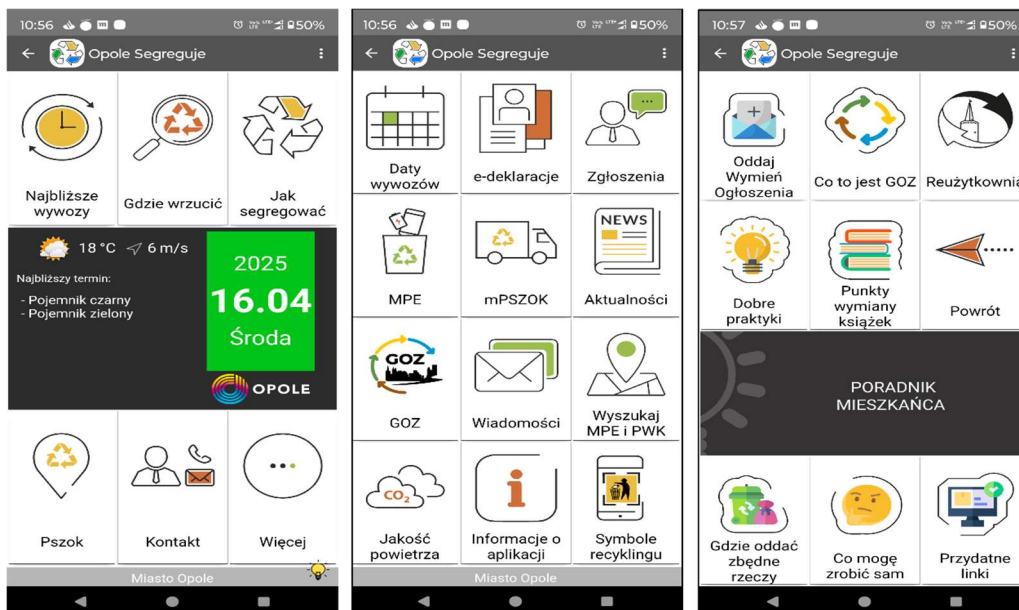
10:56 50%
Opole Segreguje

Najbliższe wywozy
Gdzie wrzucić
Jak segregować

18 °C 6 m/s
Najbliższy termin:
- Pojemnik czarny
- Pojemnik zielony

2025
16.04
Środa

OPOLE

Pszok
Kontakt
Więcej

Miasto Opole

10:56 50%
Opole Segreguje

Daty wywozów
e-deklaracje
Zgłoszenia
MPE
mPSZOK
NEWS
Aktualności
GOZ
GOZ
Wiadomości
Wyszukaj MPE i PWK
$CO_2$
Jakość powietrza
Informacje o aplikacji
Symbole recyklingu

Miasto Opole

10:57 50%
Opole Segreguje

Oddaj Wymień Ogłoszenia
Co to jest GOZ
Reużytkownia
Dobre praktyki
Punkty wymiany książek
Powrót

PORADNIK MIESZKAŃCA

Gdzie oddać zbędne rzeczy
Co mogę zrobić sam
Przydatne linki